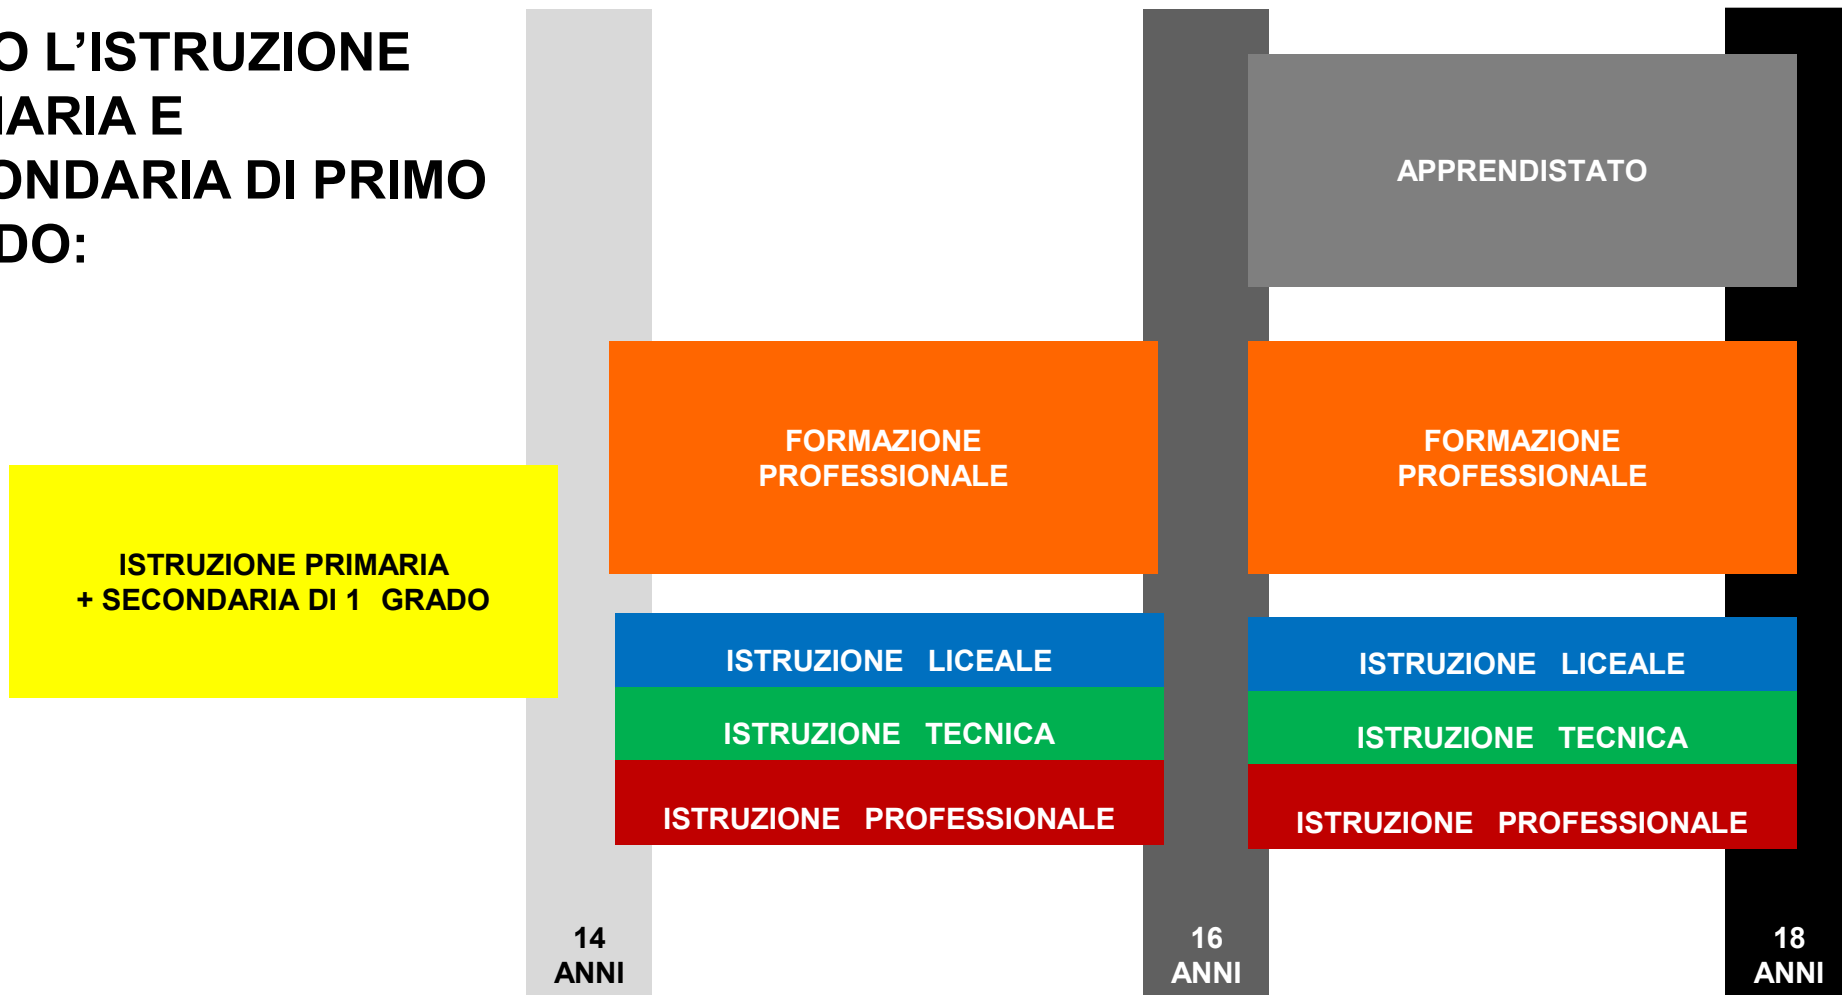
O L’ISTRUZIONE
IARIA E
ONDARIA DI PRIMO
DO:

APPRENDISTATO

FORMAZIONE PROFESSIONALE

FORMAZIONE PROFESSIONALE

ISTRUZIONE PRIMARIA + SECONDARIA DI 1 GRADO

ISTRUZIONE LICEALE

ISTRUZIONE TECNICA

ISTRUZIONE PROFESSIONALE

ISTRUZIONE LICEALE

ISTRUZIONE TECNICA

ISTRUZIONE PROFESSIONALE

14 ANNI

16 ANNI

18 ANNI